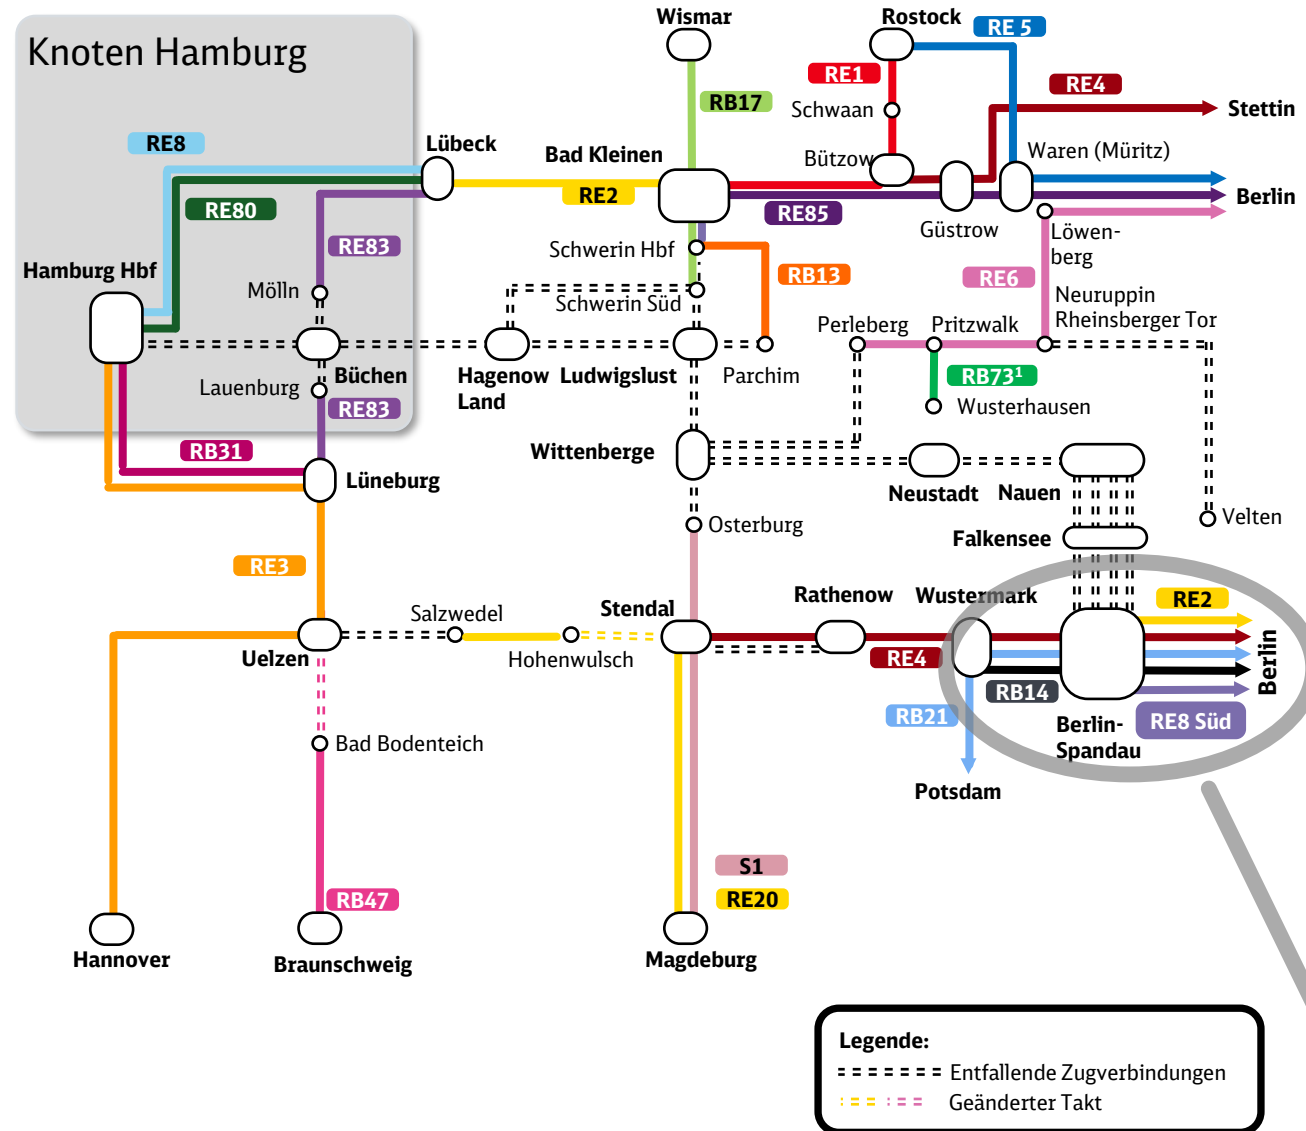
Knoten Hamburg

RE8
RE80
RE83
Hamburg Hbf
Mölln
Büchen
Lauenburg
RE83
RB31
Lübeck
Wismar
RB17
Bad Kleinen
RE2
Rostock
RE 5
RE1
Schwaan
Bützow
RE4
Stettin
Waren (Müritz)
Berlin
RE85
Güstrow
Löwenberg
Schwerin Hbf
Schwerin Süd
RB13
RE6
Neuruppin Rheinsberger Tor
Perleberg
Pritzwalk
RB73$^1$
Wusterhausen
Hagenow Land
Ludwigslust
Parchim
Wittenberge
Neustadt
Nauen
Velten
Falkensee
Lüneburg
Osterburg
RE3
Salzwedel
Stendal
Rathenow
Wustermark
RE2
Uelzen
Hohenwulsch
RE4
RB14
Berlin
RB21
Berlin-Spandau
RE8 Süd
Potsdam
Bad Bodenteich
S1
RE20
RB47
Hannover
Braunschweig
Magdeburg

Legende:
Entfallende Zugverbindungen
Geänderter Takt